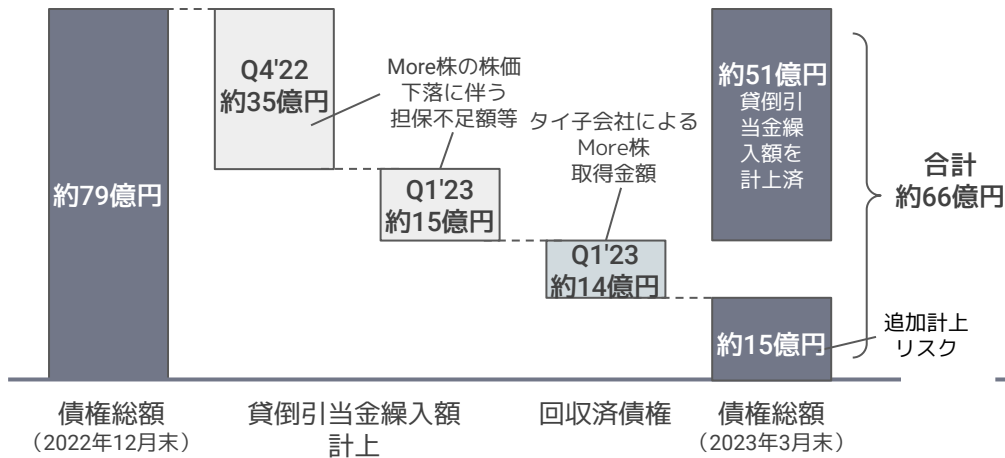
約79億円

Q4'22
約35億円

More株の株価下落に伴う担保不足額等

Q1'23
約15億円

タイ子会社によるMore株取得金額

Q1'23
約14億円

約51億円
貸倒引当金繰入額を計上済

約15億円

合計
約66億円

追加計上リスク

債権総額
（2022年12月末）

貸倒引当金繰入額計上

回収済債権

債権総額
（2023年3月末）